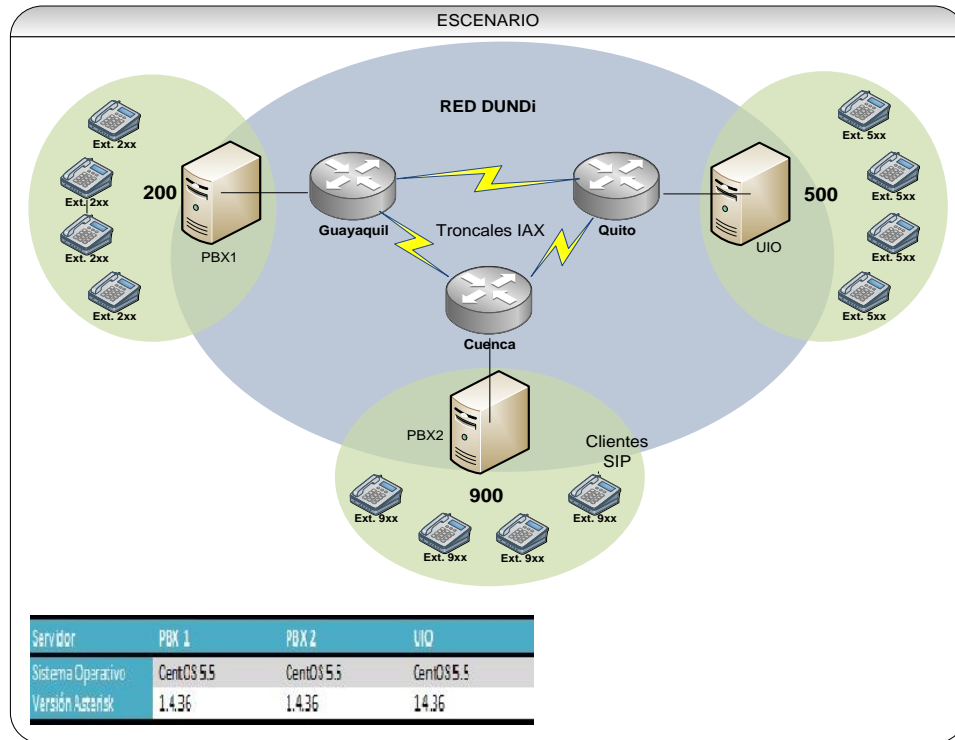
ESCENARIO

RED DUNDi

Ext. 2xx
Ext. 2xx
Ext. 2xx
Ext. 2xx

200

PBX1

Guayaquil

Troncales IAX

Quito

UIO

500

Ext. 5xx
Ext. 5xx
Ext. 5xx
Ext. 5xx

Cuenca

PBX2

Clientes SIP

900

Ext. 9xx
Ext. 9xx
Ext. 9xx
Ext. 9xx

| Servidor | PBX 1 | PBX 2 | UIO |
|---|---|---|---|
| Sistema Operativo | CentOS 5.5 | CentOS 5.5 | CentOS 5.5 |
| Versión Asterisk | 1.4.36 | 1.4.36 | 14.36 |